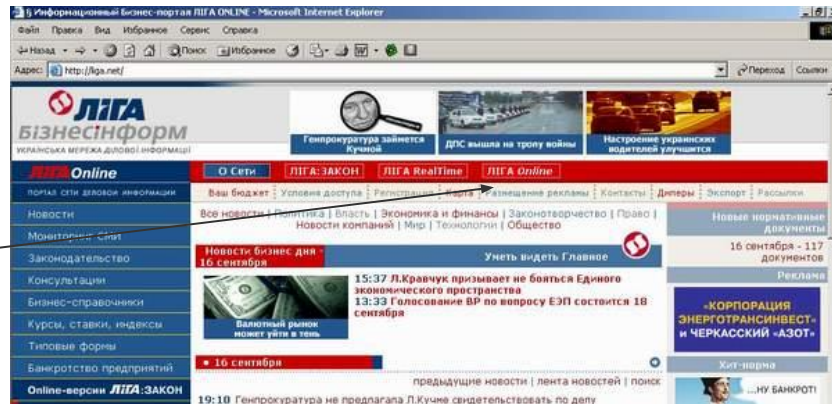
Информационный Бизнес-портал ЛІГА ONLINE - Microsoft Internet Explorer

Файл Правка Вид Избранное Сервис Справка

Назад Поиск Избранное

Адрес: http://liga.net/

Переход Ссылки

ЛІГА БІЗНЕСІНФОРМ
УКРАЇНСЬКА МЕРЕЖА ДІЛОВОЇ ІНФОРМАЦІЇ

Генпрокуратура займется Кучмой

ДПС вышла на тропу войны

Настроение украинских водителей улучшится

ЛІГА Online
ПОРТАЛ СЕТИ ДЕЛОВОЙ ИНФОРМАЦИИ

О Сети | ЛІГА:ЗАКОН | ЛІГА RealTime | ЛІГА Online

Ваш бюджет | Условия доступа | Регистрация | Карта | Размещение рекламы | Контакты | Дилеры | Экспорт | Рассылки

Новости
Мониторинг СМИ
Законодательство
Консультации
Бизнес-справочники
Курсы, ставки, индексы
Типовые формы
Банкротство предприятий
Online-версии ЛІГА:ЗАКОН

Все новости | Политика | Власть | Экономика и финансы | Законотворчество | Право | Новости компаний | Мир | Технологии | Общество

Новости бизнес дня - 16 сентября

Уметь видеть Главное

Валютный рынок может уйти в тень

15:37 Л.Кравчук призывает не бояться Единого экономического пространства
13:33 Голосование ВР по вопросу ЕЭП состоится 18 сентября

• 16 сентября

предыдущие новости | лента новостей | поиск

19:10 Генпрокуратура не предлагала Л.Кучме свидетельствовать по делу

Новые нормативные документы
16 сентября - 117 документов

Реклама

«КОРПОРАЦИЯ ЭНЕРГОТРАНСИНВЕСТ» и ЧЕРКАССКИЙ «АЗОТ»

Хит-норма

...НУ БАНКРОТ!